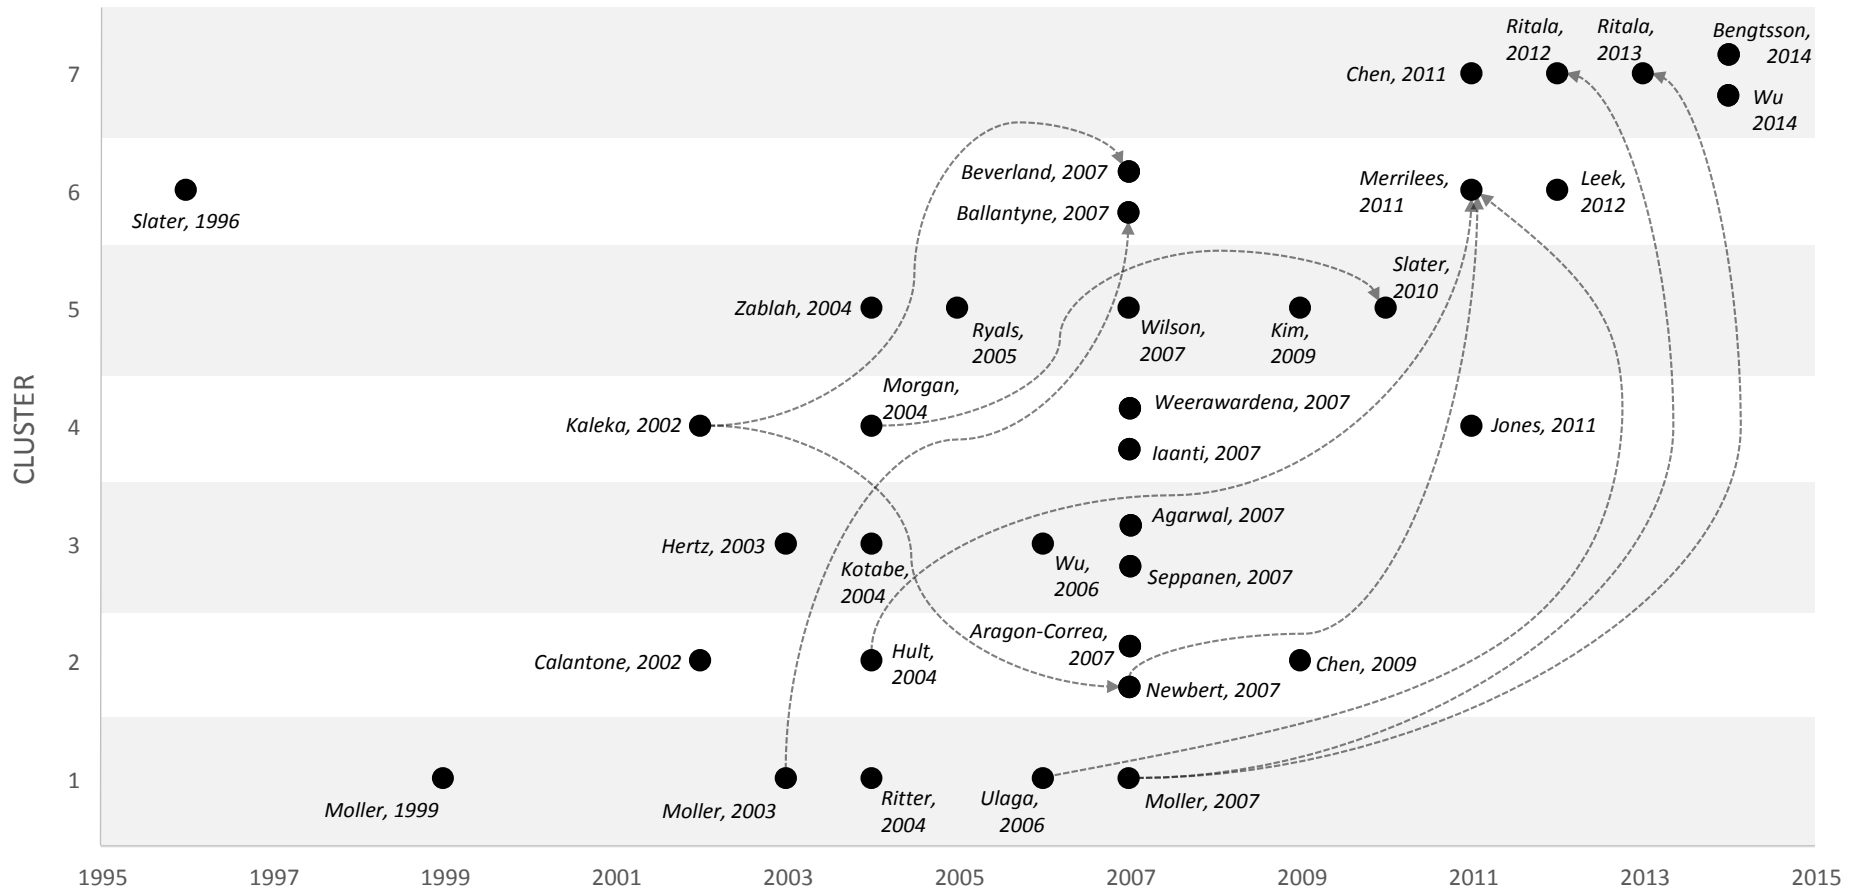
CLUSTER

7
6
5
4
3
2
1

Ritala, 2012
Ritala, 2013
Bengtsson, 2014
Chen, 2011
Wu 2014
Beverland, 2007
Merrilees, 2011
Leek, 2012
Slater, 1996
Ballantyne, 2007
Slater, 2010
Zablah, 2004
Ryals, 2005
Wilson, 2007
Kim, 2009
Morgan, 2004
Weerawardena, 2007
Kaleka, 2002
Jones, 2011
Iaanti, 2007
Agarwal, 2007
Hertz, 2003
Kotabe, 2004
Wu, 2006
Seppanen, 2007
Aragon-Correa, 2007
Calantone, 2002
Hult, 2004
Chen, 2009
Newbert, 2007
Moller, 1999
Moller, 2003
Ritter, 2004
Ulaga, 2006
Moller, 2007

1995 1997 1999 2001 2003 2005 2007 2009 2011 2013 2015